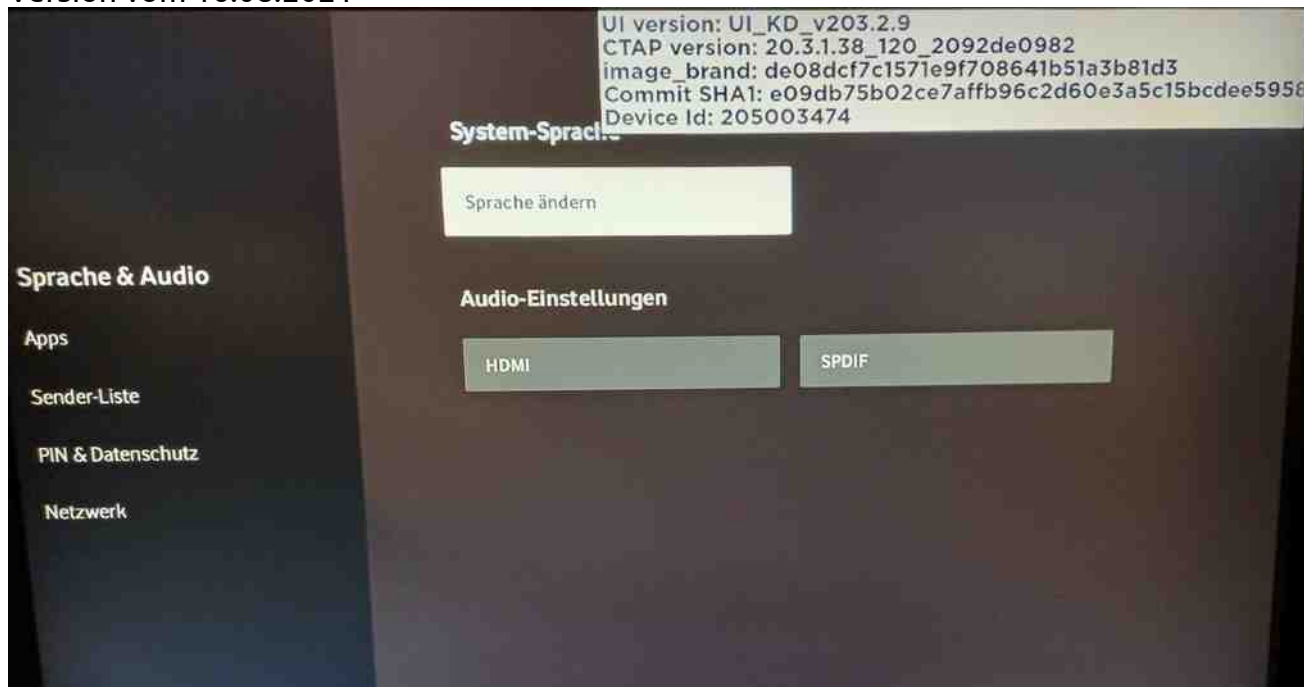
Version vom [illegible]

UI version: UI_KD_v203.2.9
CTAP version: 20.3.1.38_120_2092de0982
image_brand: de08dcf7c1571e9f708641b51a3b81d3
Commit SHA1: e09db75b02ce7affb96c2d60e3a5c15bcdee5958
Device Id: 205003474

System-Sprache

Sprache ändern

Sprache & Audio

Apps

Sender-Liste

PIN & Datenschutz

Netzwerk

Audio-Einstellungen

HDMI

SPDIF